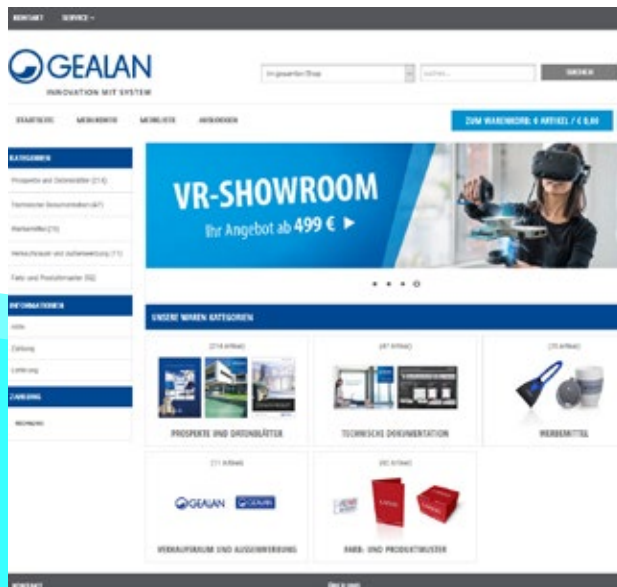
KONTAKT SERVICE

GEALAN
INNOVATION MIT SYSTEM

Im gesamten Shop
suchen...
SUCHEN

STARTSEITE MERKMERKE MERKLISTE ANMELDEN
ZUM WARENKORB: 0 ARTIKEL / € 0,00

KATEGORIEN
Prospekte und Datenblätter (214)
Technische Dokumentation (47)
Werbemittel (15)
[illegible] (11)
Farb- und Produktmuster (92)

INFORMATIONEN
AGB
Zahlung
Lieferung

ZAHLUNG
RECHNUNG

VR-SHOWROOM
Ihr Angebot ab 499 € ►

UNSERE WAREN KATEGORIEN

(214 Artikel)
PROSPEKTE UND DATENBLÄTTER

(47 Artikel)
TECHNISCHE DOKUMENTATION

(15 Artikel)
WERBEMITTEL

(11 Artikel)
GEALAN GEALAN
VERKAUFSRAUM UND AUSSENWERBUNG

(92 Artikel)
FARB- UND PRODUKTMUSTER

KONTAKT
ÜBER UNS